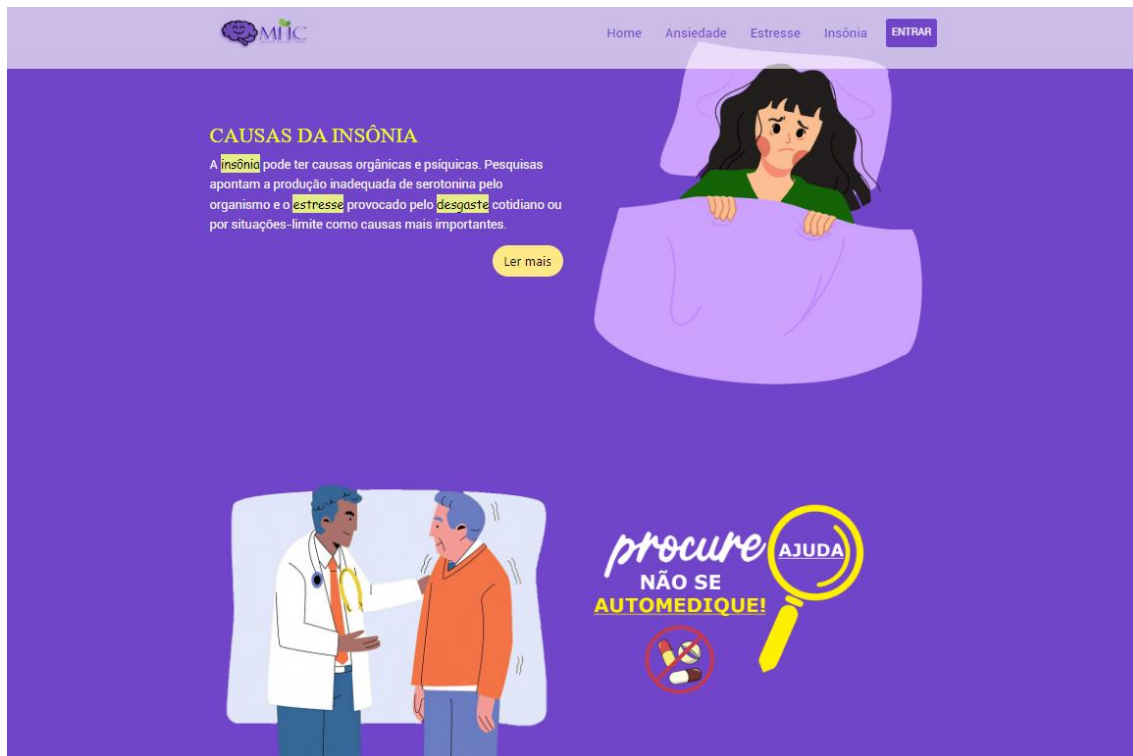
MHC

Home Ansiedade Estresse Insônia ENTRAR

CAUSAS DA INSÔNIA

A insônia pode ter causas orgânicas e psíquicas. Pesquisas apontam a produção inadequada de serotonina pelo organismo e o estresse provocado pelo desgaste cotidiano ou por situações-limite como causas mais importantes.

Ler mais

procure AJUDA

NÃO SE AUTOMEDIQUE!